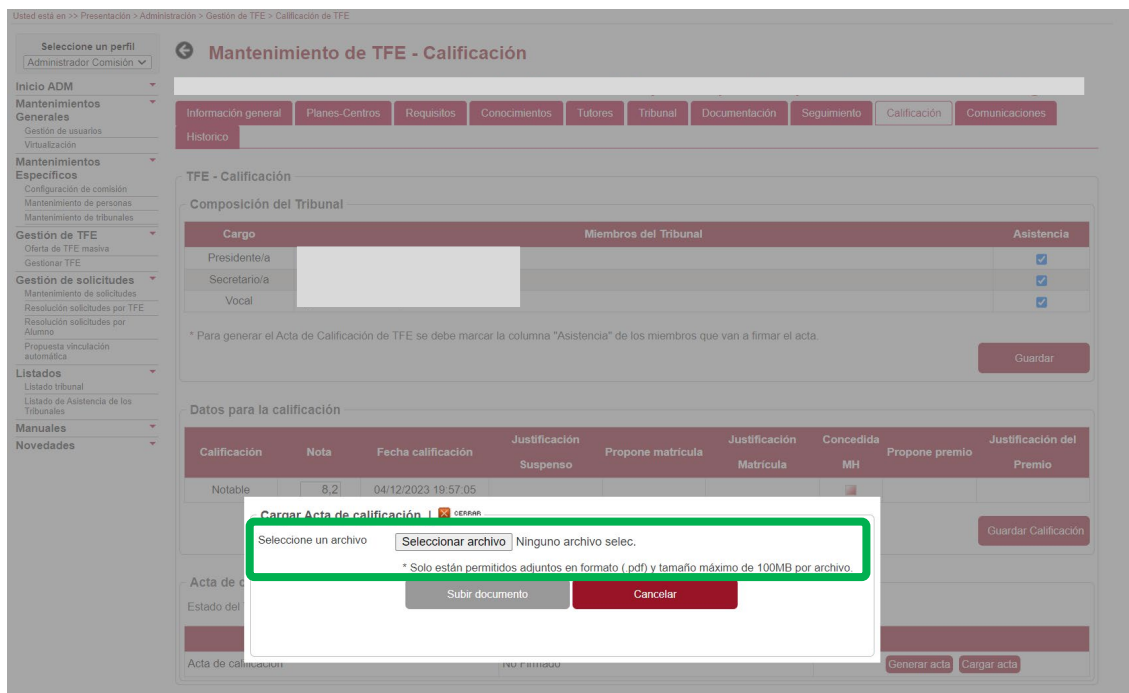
Usted está en >> Presentación > Administración > Gestión de TFE > Calificación de TFE

Seleccione un perfil
Administrador Comisión

Inicio ADM
Mantenimientos Generales
Gestión de usuarios
Virtualización
Mantenimientos Específicos
Configuración de comisión
Mantenimiento de personas
Mantenimiento de tribunales
Gestión de TFE
Oferta de TFE masiva
Gestionar TFE
Gestión de solicitudes
Mantenimiento de solicitudes
Resolución solicitudes por TFE
Resolución solicitudes por Alumno
Propuesta vinculación automática
Listados
Listado tribunal
Listado de Asistencia de los Tribunales
Manuales
Novedades

Mantenimiento de TFE - Calificación

Información general | Planes-Centros | Requisitos | Conocimientos | Tutores | Tribunal | Documentación | Seguimiento | Calificación | Comunicaciones | Historico

TFE - Calificación

Composición del Tribunal

| Cargo | Miembros del Tribunal | Asistencia |
|---|---|---|
| Presidente/a | | ☑ |
| Secretario/a | | ☑ |
| Vocal | | ☑ |

* Para generar el Acta de Calificación de TFE se debe marcar la columna "Asistencia" de los miembros que van a firmar el acta.

Guardar

Datos para la calificación

| Calificación | Nota | Fecha calificación | Justificación Suspenso | Propone matrícula | Justificación Matrícula | Concedida MH | Propone premio | Justificación del Premio |
|---|---|---|---|---|---|---|---|---|
| Notable | 8,2 | 04/12/2023 19:57:05 | | | | | | |

Guardar Calificación

Acta de c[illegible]
Estado del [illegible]
Acta de calificación | No Firmado
Generar acta | Cargar acta

Cargar Acta de calificación | CERRAR

Seleccione un archivo | Seleccionar archivo | Ninguno archivo selec.

* Solo están permitidos adjuntos en formato (.pdf) y tamaño máximo de 100MB por archivo.

Subir documento | Cancelar